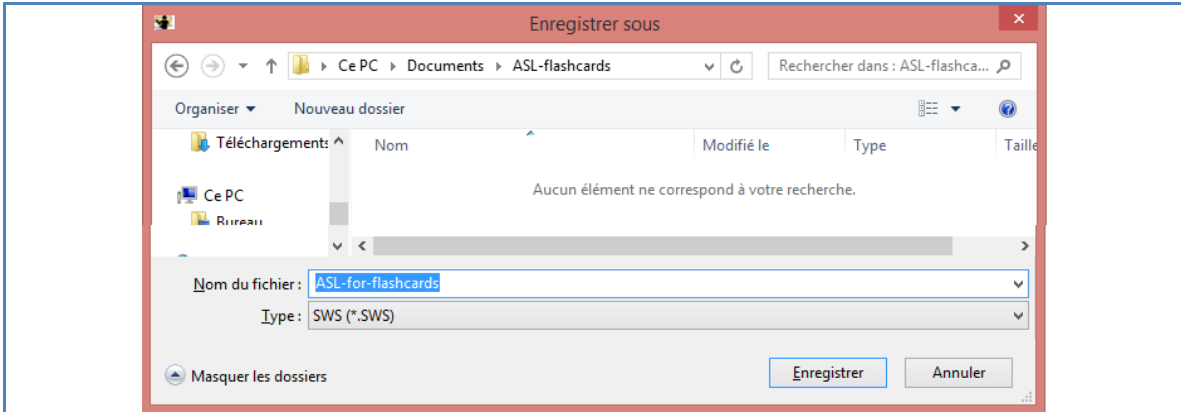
Enregistrer sous

Ce PC › Documents › ASL-flashcards

Rechercher dans : ASL-flashca...

Organiser ▾ Nouveau dossier

Téléchargements

Ce PC

Bureau

| Nom | Modifié le | Type | Taille |
|---|---|---|---|

Aucun élément ne correspond à votre recherche.

Nom du fichier : ASL-for-flashcards

Type : SWS (*.SWS)

Masquer les dossiers

Enregistrer

Annuler